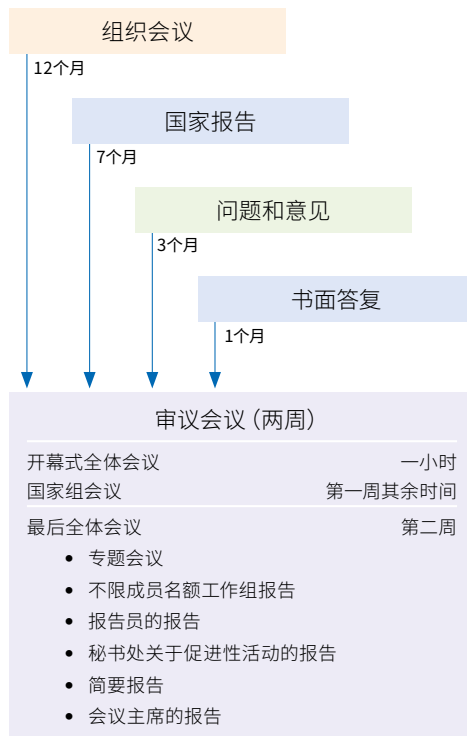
组织会议

12个月

国家报告

7个月

问题和意见

3个月

书面答复

1个月

审议会议（两周）

开幕式全体会议 一小时
国家组会议 第一周其余时间

最后全体会议 第二周

- 专题会议
- 不限成员名额工作组报告
- 报告员的报告
- 秘书处关于促进性活动的报告
- 简要报告
- 会议主席的报告